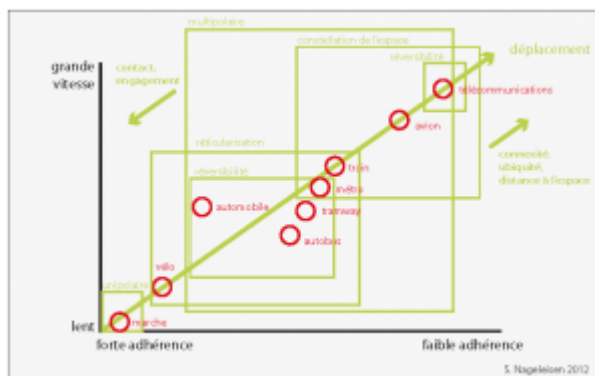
multipolaire

constellation de l'espace

réversibilité

déplacement

grande vitesse

contact, engagement

télécommunications

avion

connexité, ubiquité, distance à l'espace

réticularisation

train

réversibilité

métro

automobile

tramway

autobus

vélo

unipolaire

lent

marche

forte adhérence

faible adhérence

S. Nageleisen 2012